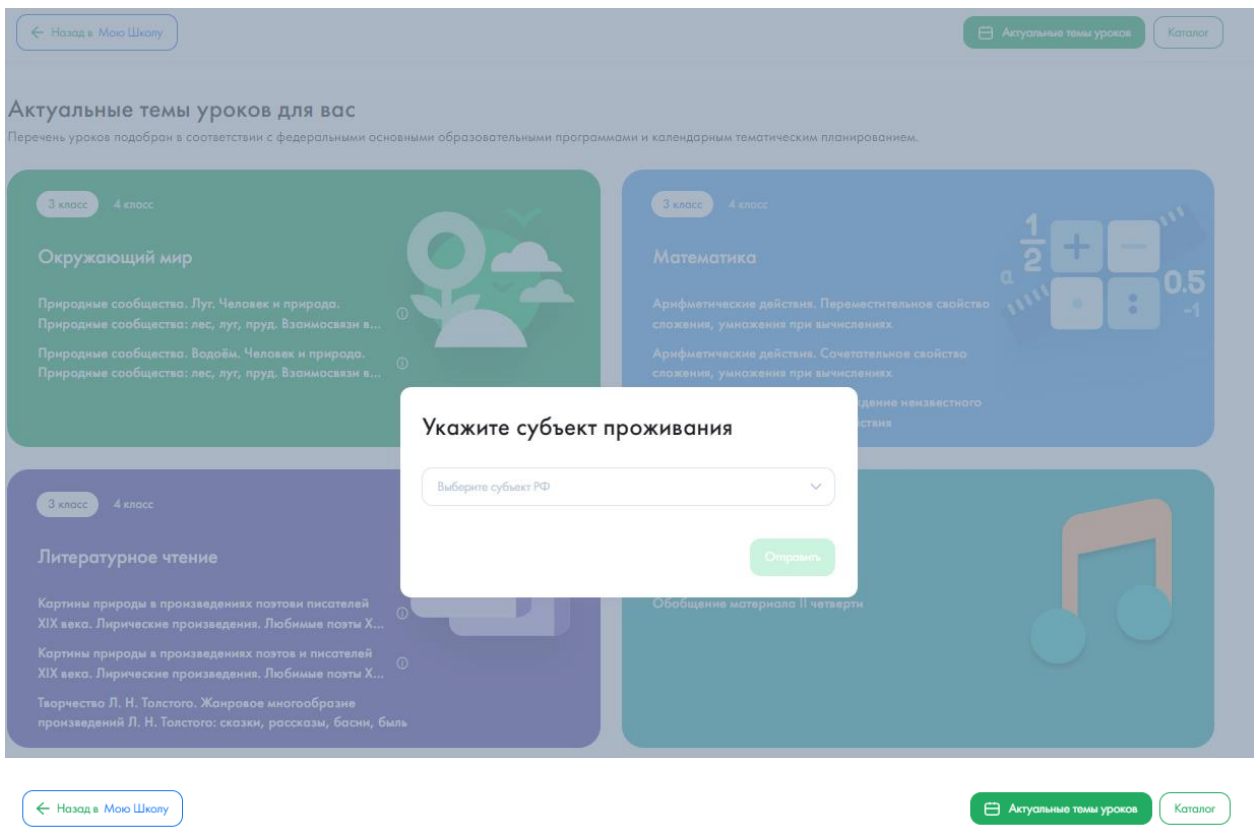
← Назад в Мою Школу

Актуальные темы уроков

Каталог

Актуальные темы уроков для вас

Перечень уроков подобран в соответствии с федеральными основными образовательными программами и календарным тематическим планированием.

3 класс 4 класс

Окружающий мир

Природные сообщества. Луг. Человек и природа. Природные сообщества: лес, луг, пруд. Взаимосвязи в...

Природные сообщества. Водоём. Человек и природа. Природные сообщества: лес, луг, пруд. Взаимосвязи в...

3 класс 4 класс

Математика

Арифметические действия. Переместительное свойство сложения, умножения при вычислениях

Арифметические действия. Сочетательное свойство сложения, умножения при вычислениях

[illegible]дение неизвестного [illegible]ствия

$\frac{1}{2}$ + − a 0.5 -1

Укажите субъект проживания

Выберите субъект РФ

Отправить

3 класс 4 класс

Литературное чтение

Картины природы в произведениях поэтови писателей XIX века. Лирические произведения. Любимые поэты Х...

Картины природы в произведениях поэтов и писателей XIX века. Лирические произведения. Любимые поэты Х...

Творчество Л. Н. Толстого. Жанровое многообразие произведений Л. Н. Толстого: сказки, рассказы, басни, быль

Обобщение материала II четверти

← Назад в Мою Школу

Актуальные темы уроков

Каталог